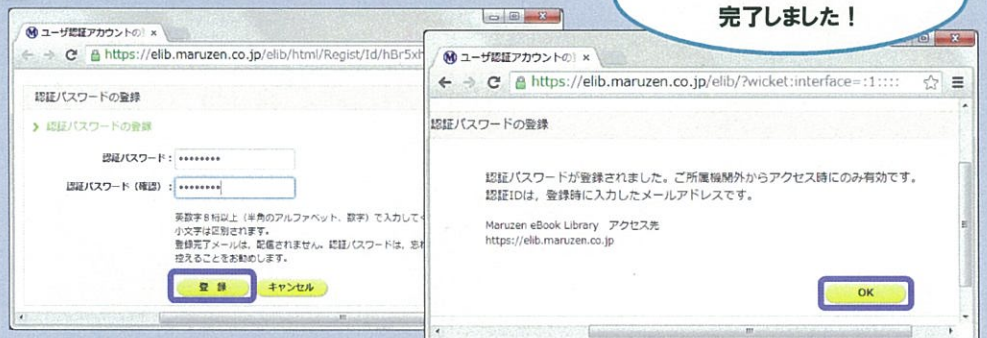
完了しました！

ユーザ認証アカウントの ×

https://elib.maruzen.co.jp/elib/html/Regist/Id/hBr5xh

認証パスワードの登録

認証パスワードの登録

認証パスワード：••••••••

認証パスワード（確認）：••••••••

英数字８桁以上（半角のアルファベット、数字）で入力してく
小文字は区別されます。
登録完了メールは、配信されません。認証パスワードは、忘れ
控えることをお勧めします。

登録　キャンセル

ユーザ認証アカウントの ×

https://elib.maruzen.co.jp/elib/?wicket:interface=:1::::

認証パスワードの登録

認証パスワードが登録されました。ご所属機関外からアクセス時にのみ有効です。
認証IDは、登録時に入力したメールアドレスです。

Maruzen eBook Library　アクセス先
https://elib.maruzen.co.jp

OK